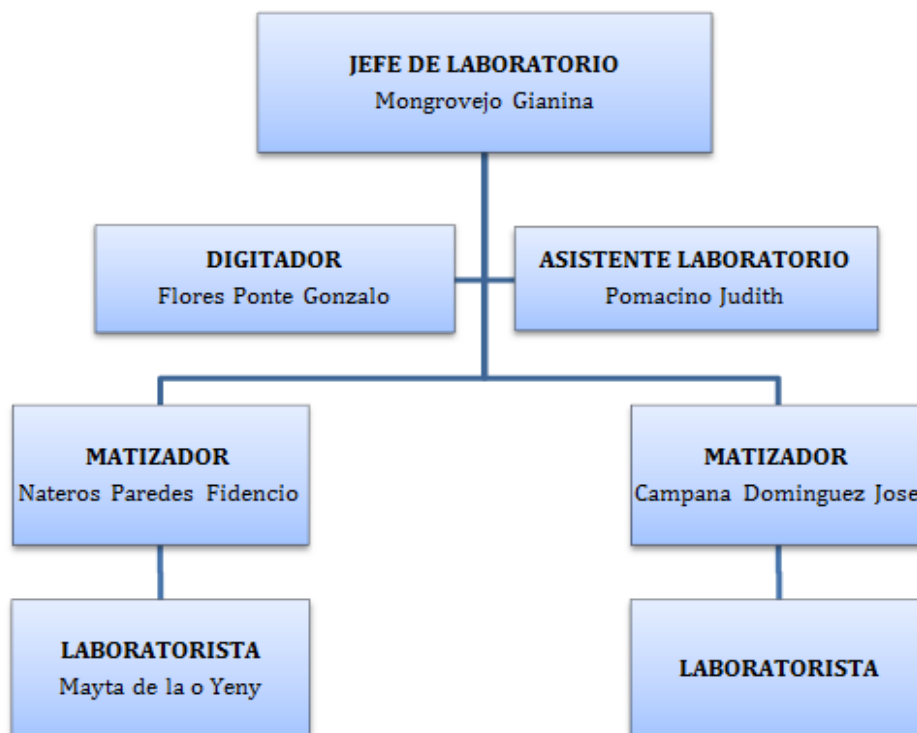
JEFE DE LABORATORIO
Mongrovejo Gianina

DIGITADOR
Flores Ponte Gonzalo

ASISTENTE LABORATORIO
Pomacino Judith

MATIZADOR
Nateros Paredes Fidencio

MATIZADOR
Campana Dominguez Jose

LABORATORISTA
Mayta de la o Yeny

LABORATORISTA